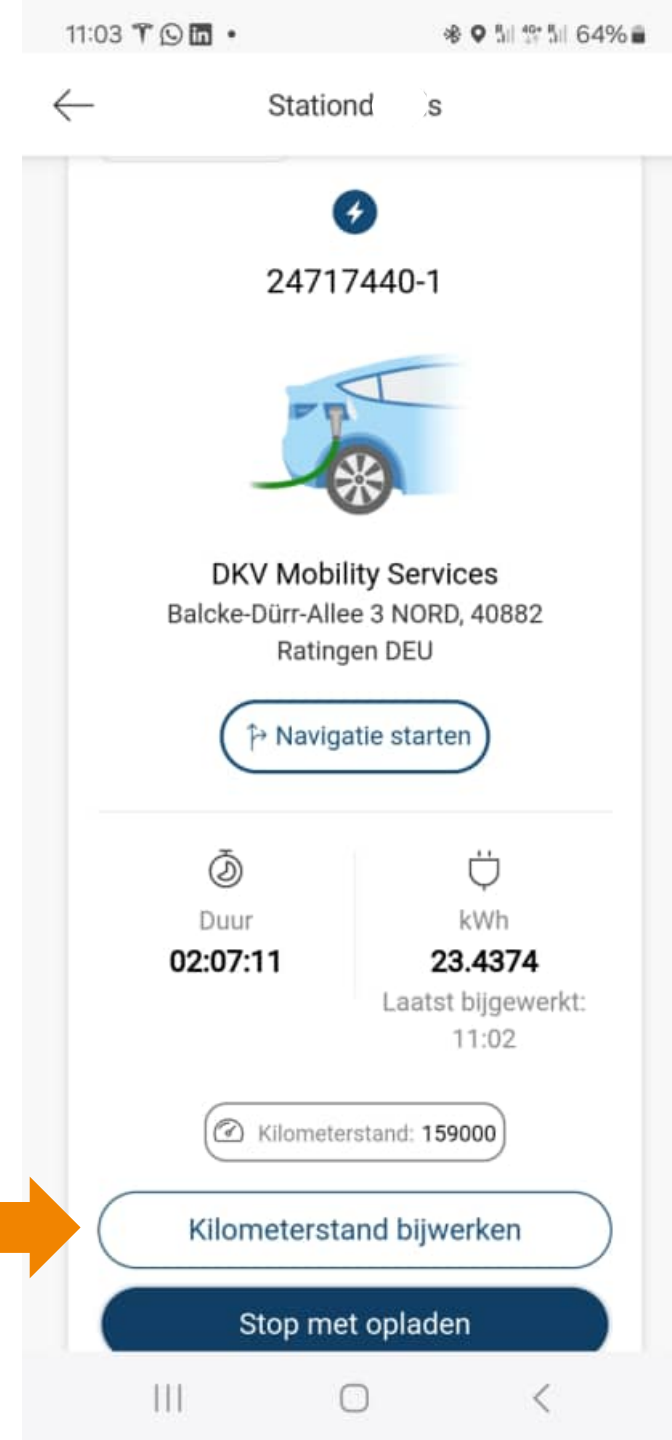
11:03 64%

Stationd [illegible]s

24717440-1

DKV Mobility Services
Balcke-Dürr-Allee 3 NORD, 40882 Ratingen DEU

Navigatie starten

Duur
02:07:11

kWh
23.4374
Laatst bijgewerkt: 11:02

Kilometerstand: 159000

Kilometerstand bijwerken

Stop met opladen